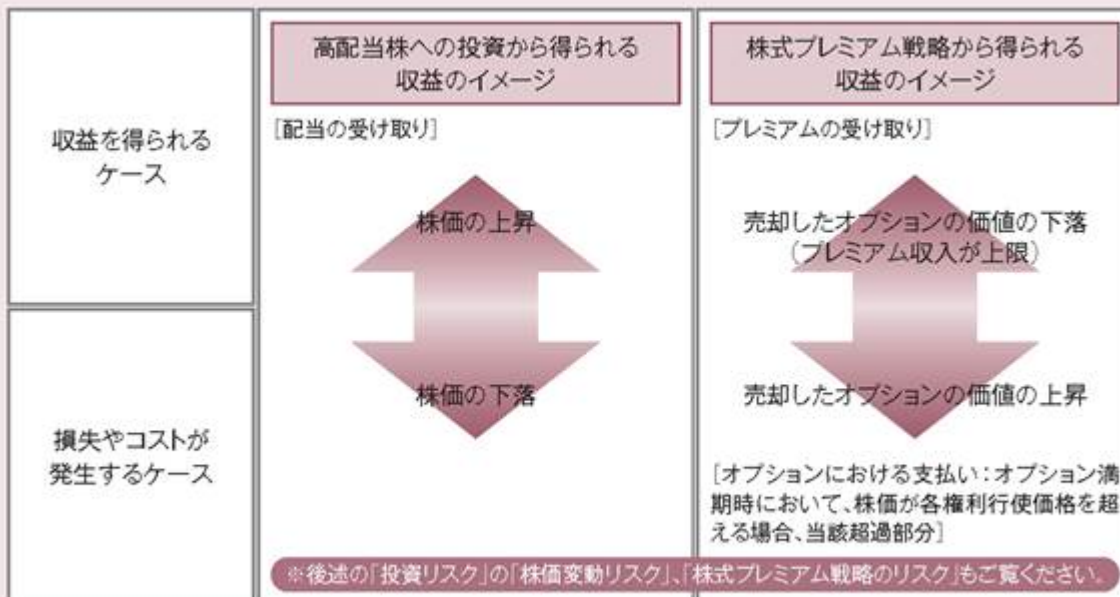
| | 高配当株への投資から得られる収益のイメージ | 株式プレミアム戦略から得られる収益のイメージ |
|---|---|---|
| 収益を得られるケース | ［配当の受け取り］<br>株価の上昇 | ［プレミアムの受け取り］<br>売却したオプションの価値の下落（プレミアム収入が上限） |
| 損失やコストが発生するケース | 株価の下落 | 売却したオプションの価値の上昇<br>［オプションにおける支払い：オプション満期時において、株価が各権利行使価格を超える場合、当該超過部分］ |

※後述の「投資リスク」の「株価変動リスク」、「株式プレミアム戦略のリスク」もご覧ください。